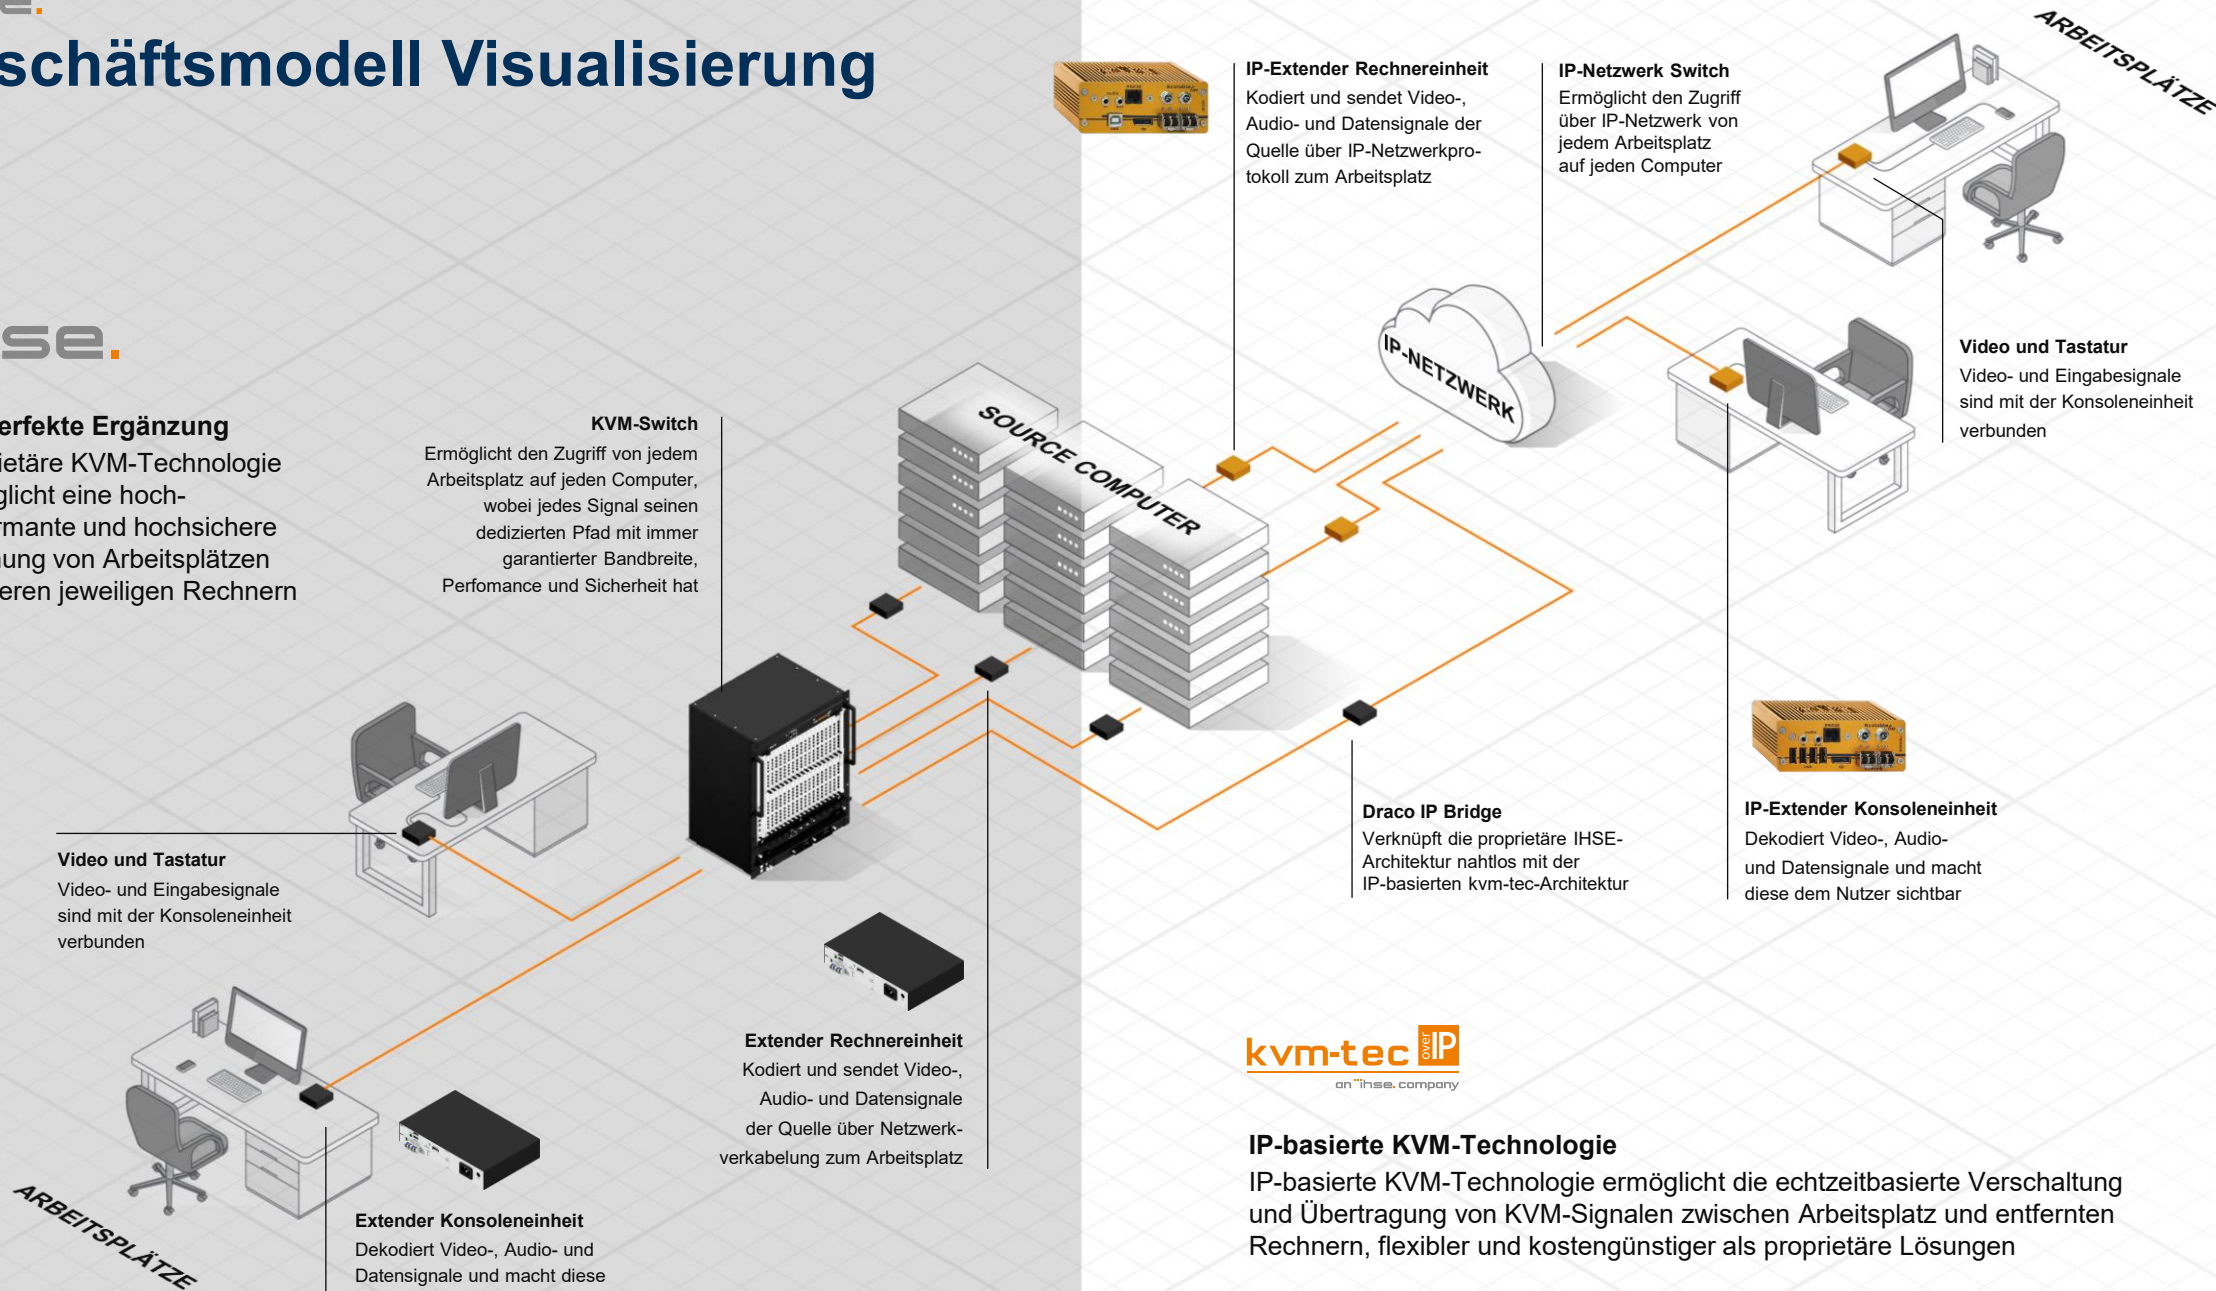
schäftsmodell Visualisierung

se.

erfekte Ergänzung
ietäre KVM-Technologie
glicht eine hoch-
rmante und hochsichere
ung von Arbeitsplätzen
eren jeweiligen Rechnern

KVM-Switch
Ermöglicht den Zugriff von jedem Arbeitsplatz auf jeden Computer, wobei jedes Signal seinen dedizierten Pfad mit immer garantierter Bandbreite, Perfomance und Sicherheit hat

SOURCE COMPUTER

IP-NETZWERK

IP-Extender Rechnereinheit
Kodiert und sendet Video-, Audio- und Datensignale der Quelle über IP-Netzwerkprotokoll zum Arbeitsplatz

IP-Netzwerk Switch
Ermöglicht den Zugriff über IP-Netzwerk von jedem Arbeitsplatz auf jeden Computer

ARBEITSPLÄTZE

Video und Tastatur
Video- und Eingabesignale sind mit der Konsoleneinheit verbunden

Video und Tastatur
Video- und Eingabesignale sind mit der Konsoleneinheit verbunden

Draco IP Bridge
Verknüpft die proprietäre IHSE-Architektur nahtlos mit der IP-basierten kvm-tec-Architektur

IP-Extender Konsoleneinheit
Dekodiert Video-, Audio- und Datensignale und macht diese dem Nutzer sichtbar

Extender Rechnereinheit
Kodiert und sendet Video-, Audio- und Datensignale der Quelle über Netzwerkverkabelung zum Arbeitsplatz

kvm-tec over IP
an ihse. company

ARBEITSPLÄTZE

Extender Konsoleneinheit
Dekodiert Video-, Audio- und Datensignale und macht diese

IP-basierte KVM-Technologie
IP-basierte KVM-Technologie ermöglicht die echtzeitbasierte Verschaltung und Übertragung von KVM-Signalen zwischen Arbeitsplatz und entfernten Rechnern, flexibler und kostengünstiger als proprietäre Lösungen